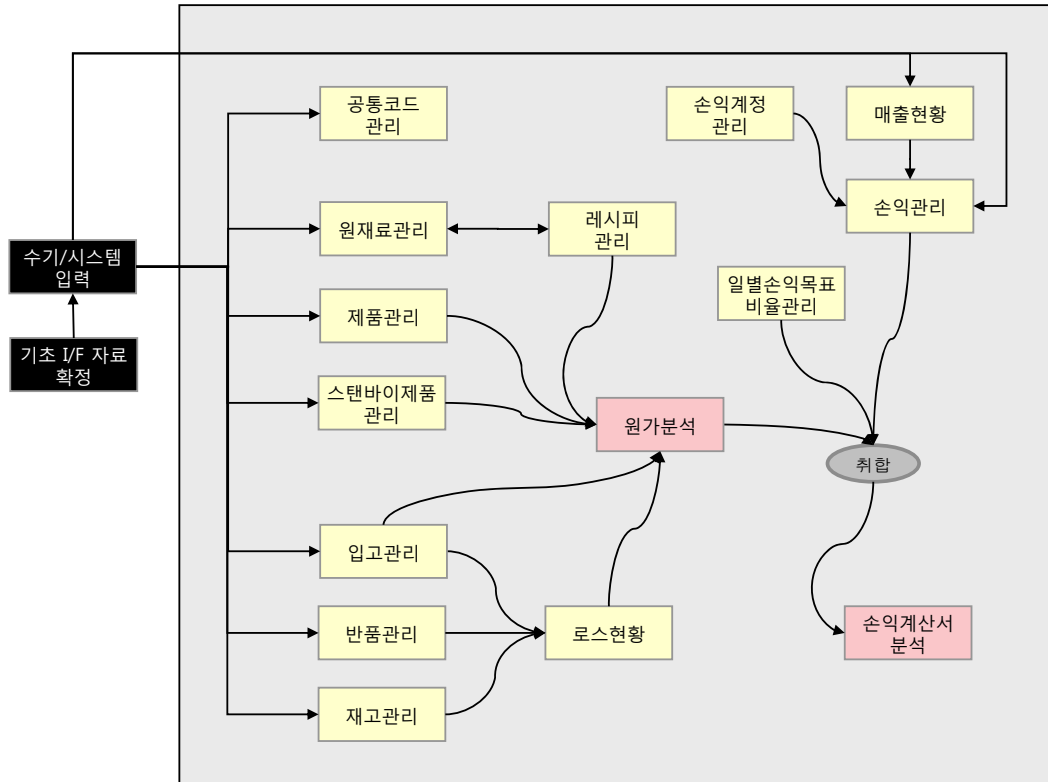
수기/시스템 입력

기초 I/F 자료 확정

공통코드 관리

원재료관리

레시피 관리

제품관리

스탠바이제품 관리

입고관리

반품관리

재고관리

로스현황

원가분석

손익계정 관리

매출현황

손익관리

일별손익목표 비율관리

취합

손익계산서 분석